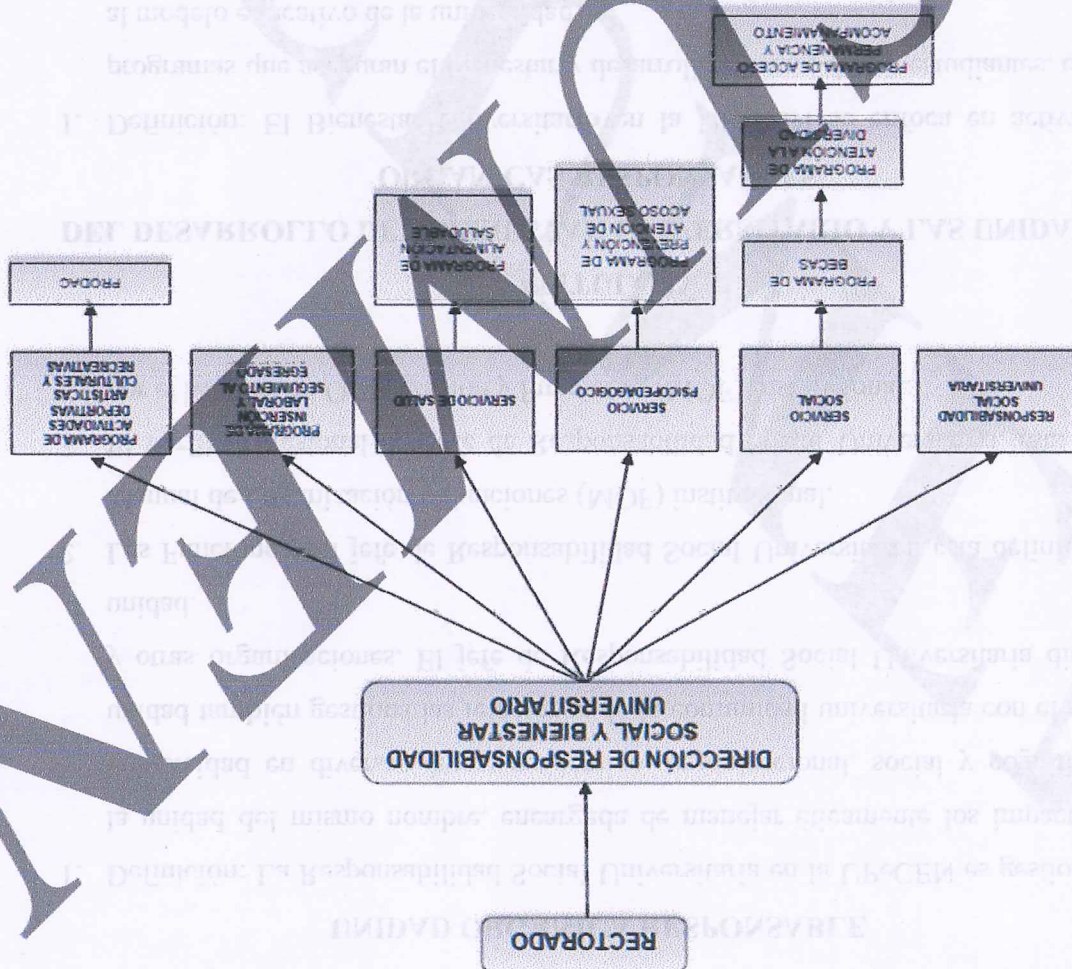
RECTORADO

DIRECCIÓN DE RESPONSABILIDAD SOCIAL Y BIENESTAR UNIVERSITARIO

RESPONSABILIDAD SOCIAL UNIVERSITARIA

SERVICIO SOCIAL

SERVICIO PSICOPEDAGOGICO

SERVICIO DE SALUD

PROGRAMA DE INSERCION LABORAL Y SEGUIMIENTO AL EGRESADO

PROGRAMA DE ACTIVIDADES DEPORTIVAS ARTISTICAS CULTURALES Y RECREATIVAS

PROGRAMA DE BECAS

PROGRAMA DE ATENCION A LA DIVERSIDAD

PROGRAMA DE ACCESO PERMANENCIA Y ACOMPAÑAMIENTO

PROGRAMA DE PREVENCION Y ATENCION DE ACOSO SEXUAL

PROGRAMA DE ALIMENTACION SALUDABLE

PRODAC

UNIDAD O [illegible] RESPONSABLE

1. Definición: La Responsabilidad Social Universitaria en la UPeCEN es gestio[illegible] la unidad del mismo nombre, encargada de manejar eficientemente los impact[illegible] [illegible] que se derivan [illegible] social y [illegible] unidad también gestiona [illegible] universidad con otr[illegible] y otras organizaciones. El Jefe de Responsabilidad Social Universitaria dir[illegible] unidad.

2. Las Funciones del Jefe de Responsabilidad Social Universitaria están definid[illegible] manual de Organización y Funciones (MOF) institucional.

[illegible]

DEL DESARROLLO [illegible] Y LAS UNIDA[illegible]

O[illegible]

1. Definición: El Bienestar Universitario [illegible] en activ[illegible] programas que aporten al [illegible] desarrollo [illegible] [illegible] al modelo educativo de la universidad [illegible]